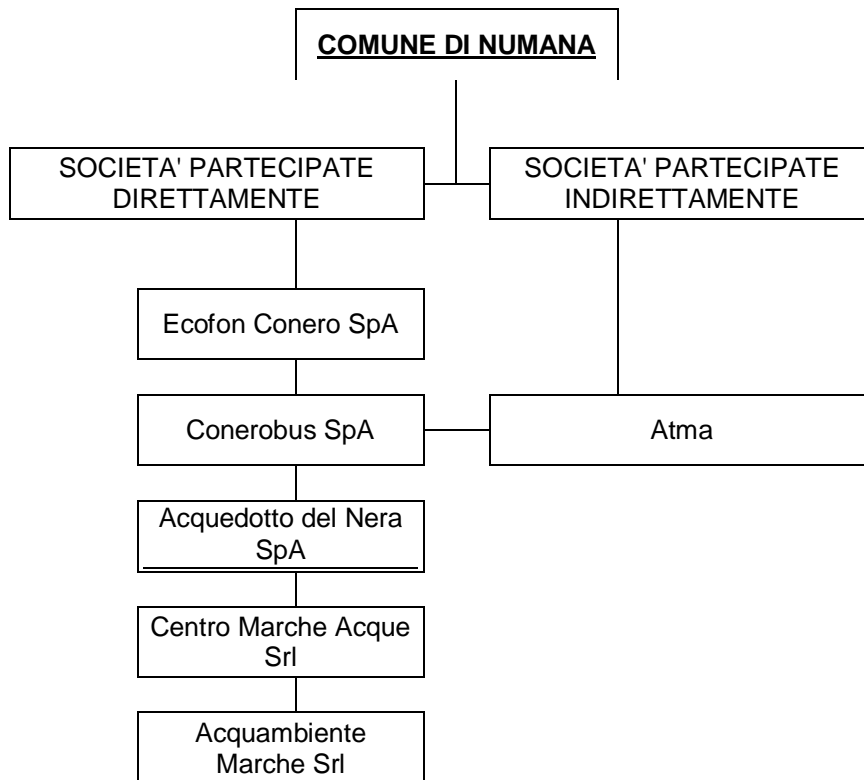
COMUNE DI NUMANA

SOCIETA' PARTECIPATE DIRETTAMENTE

SOCIETA' PARTECIPATE INDIRETTAMENTE

Ecofon Conero SpA

Conerobus SpA

Atma

Acquedotto del Nera SpA

Centro Marche Acque Srl

Acquambiente Marche Srl